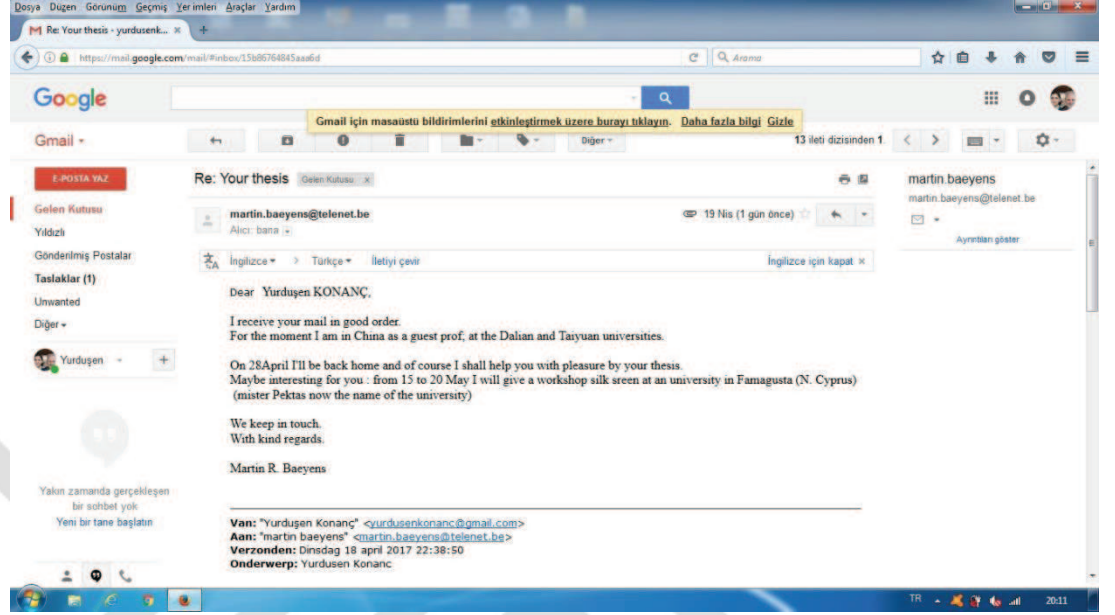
Dosya Düzen Görünüm Geçmiş Yer imleri Araçlar Yardım

Re: Your thesis - yurdusenk...

https://mail.google.com/mail/#inbox/15b86764845aaa6d

Arama

Google

Gmail için masaüstü bildirimlerini etkinleştirmek üzere burayı tıklayın. Daha fazla bilgi Gizle

Gmail

Diğer

13 ileti dizisinden 1

E-POSTA YAZ

Gelen Kutusu
Yıldızlı
Gönderilmiş Postalar
Taslaklar (1)
Unwanted
Diğer

Yurduşen

Yakın zamanda gerçekleşen bir sohbet yok
Yeni bir tane başlatın

Re: Your thesis Gelen Kutusu x

martin.baeyens@telenet.be
Alıcı: bana

19 Nis (1 gün önce)

İngilizce > Türkçe İletiyi çevir

İngilizce için kapat ×

Dear Yurduşen KONANÇ,

I receive your mail in good order.
For the moment I am in China as a guest prof; at the Dalian and Taiyuan universities.

On 28April I'll be back home and of course I shall help you with pleasure by your thesis.
Maybe interesting for you : from 15 to 20 May I will give a workshop silk sreen at an university in Famagusta (N. Cyprus)
(mister Pektas now the name of the university)

We keep in touch.
With kind regards.

Martin R. Baeyens

Van: "Yurduşen Konanç" <yurdusenkonanc@gmail.com>
Aan: "martin baeyens" <martin.baeyens@telenet.be>
Verzonden: Dinsdag 18 april 2017 22:38:50
Onderwerp: Yurdusen Konanc

martin baeyens
martin.baeyens@telenet.be

Ayrıntıları göster

TR 20:11